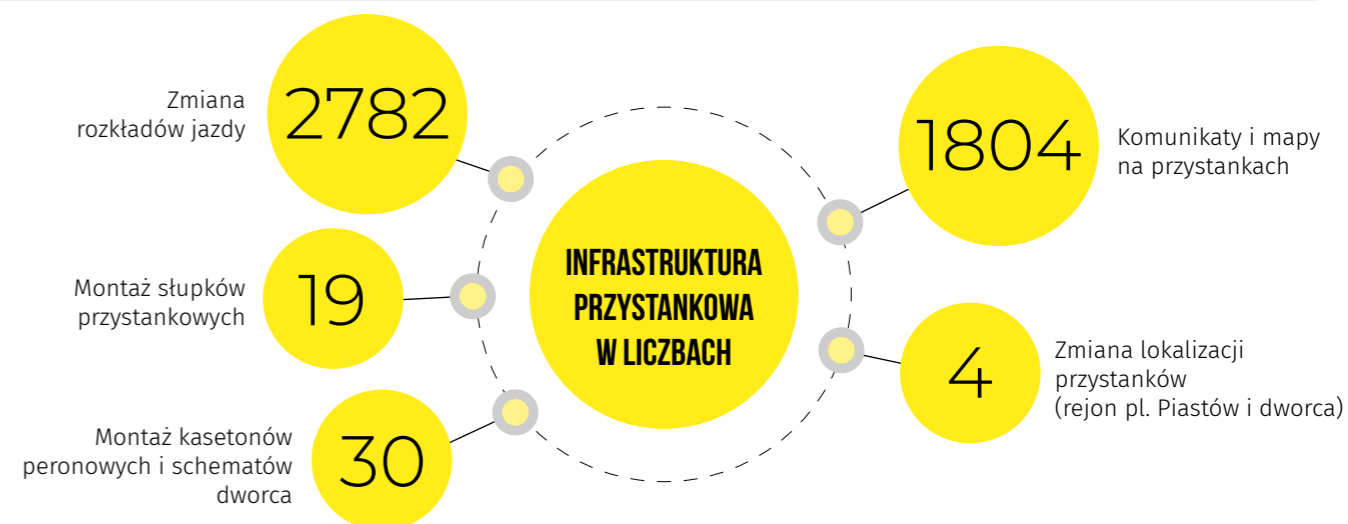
INFRASTRUKTURA PRZYSTANKOWA W LICZBACH

Zmiana rozkładów jazdy
2782

Montaż słupków przystankowych
19

Montaż kasetonów peronowych i schematów dworca
30

1804
Komunikaty i mapy na przystankach

4
Zmiana lokalizacji przystanków (rejon pl. Piastów i dworca)